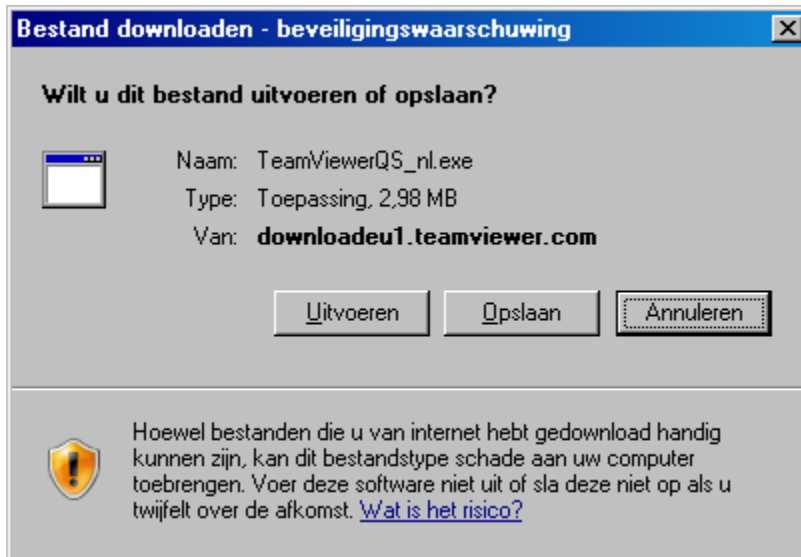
Bestand downloaden - beveiligingswaarschuwing

X

Wilt u dit bestand uitvoeren of opslaan?

Naam: TeamViewerQS_nl.exe
Type: Toepassing, 2,98 MB
Van: downloadeu1.teamviewer.com

Uitvoeren Opslaan Annuleren

Hoewel bestanden die u van internet hebt gedownload handig kunnen zijn, kan dit bestandstype schade aan uw computer toebrengen. Voer deze software niet uit of sla deze niet op als u twijfelt over de afkomst. Wat is het risico?